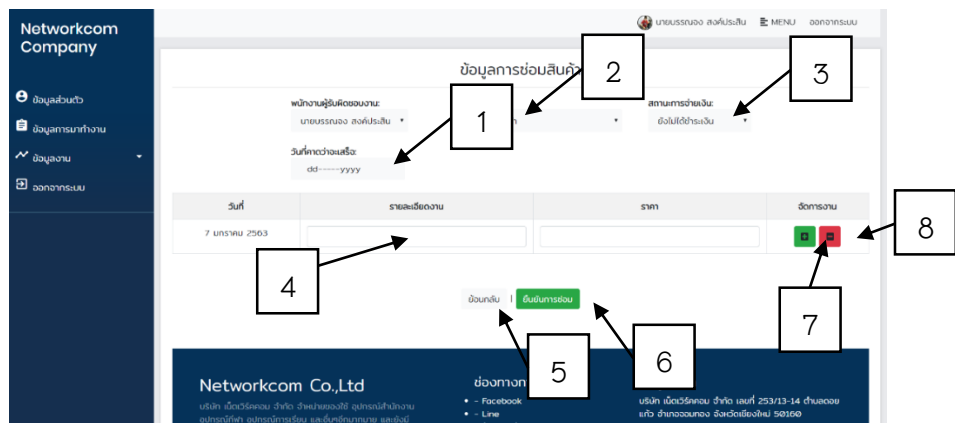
Networkcom Company

ข้อมูลส่วนตัว
ข้อมูลการมาทำงาน
ข้อมูลงาน
ออกจากระบบ

นายบรรณจง สงค์ประสิน MENU ออกจากระบบ

ข้อมูลการซ่อมสินค้า

พนักงานผู้รับผิดชอบงาน:
นายบรรณจง สงค์ประสิน

สถานะการจ่ายเงิน:
ยังไม่ได้ชำระเงิน

วันที่คาดว่าจะเสร็จ:
dd-----yyyy

| วันที่ | รายละเอียดงาน | ราคา | จัดการงาน |
|---|---|---|---|
| 7 มกราคม 2563 | | | |

ย้อนกลับ | ยืนยันการซ่อม

1
2
3
4
5
6
7
8

Networkcom Co.,Ltd
บริษัท เน็ตเวิร์คคอม จำกัด จำหน่ายของใช้ อุปกรณ์สำนักงาน อุปกรณ์ไฟฟ้า อุปกรณ์การเรียน และอื่นๆอีกมากมาย และยังมี

ช่องทาง
• - Facebook
• - Line

บริษัท เน็ตเวิร์คคอม จำกัด เลขที่ 253/13-14 ตำบลดอยแก้ว อำเภอจอมทอง จังหวัดเชียงใหม่ 50160